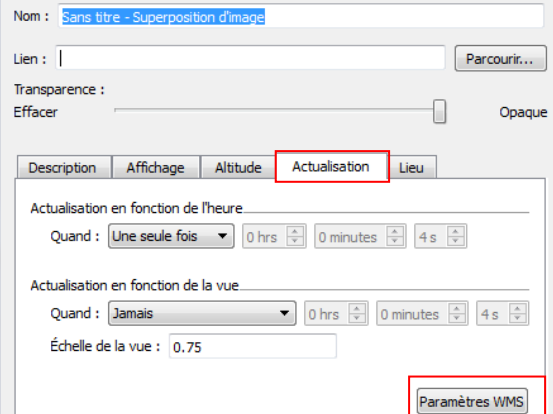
Nom : Sans titre - Superposition d'image

Lien : Parcourir...

Transparence :
Effacer Opaque

Description | Affichage | Altitude | Actualisation | Lieu

Actualisation en fonction de l'heure
Quand : Une seule fois | 0 hrs | 0 minutes | 4 s

Actualisation en fonction de la vue
Quand : Jamais | 0 hrs | 0 minutes | 4 s
Échelle de la vue : 0.75

Paramètres WMS